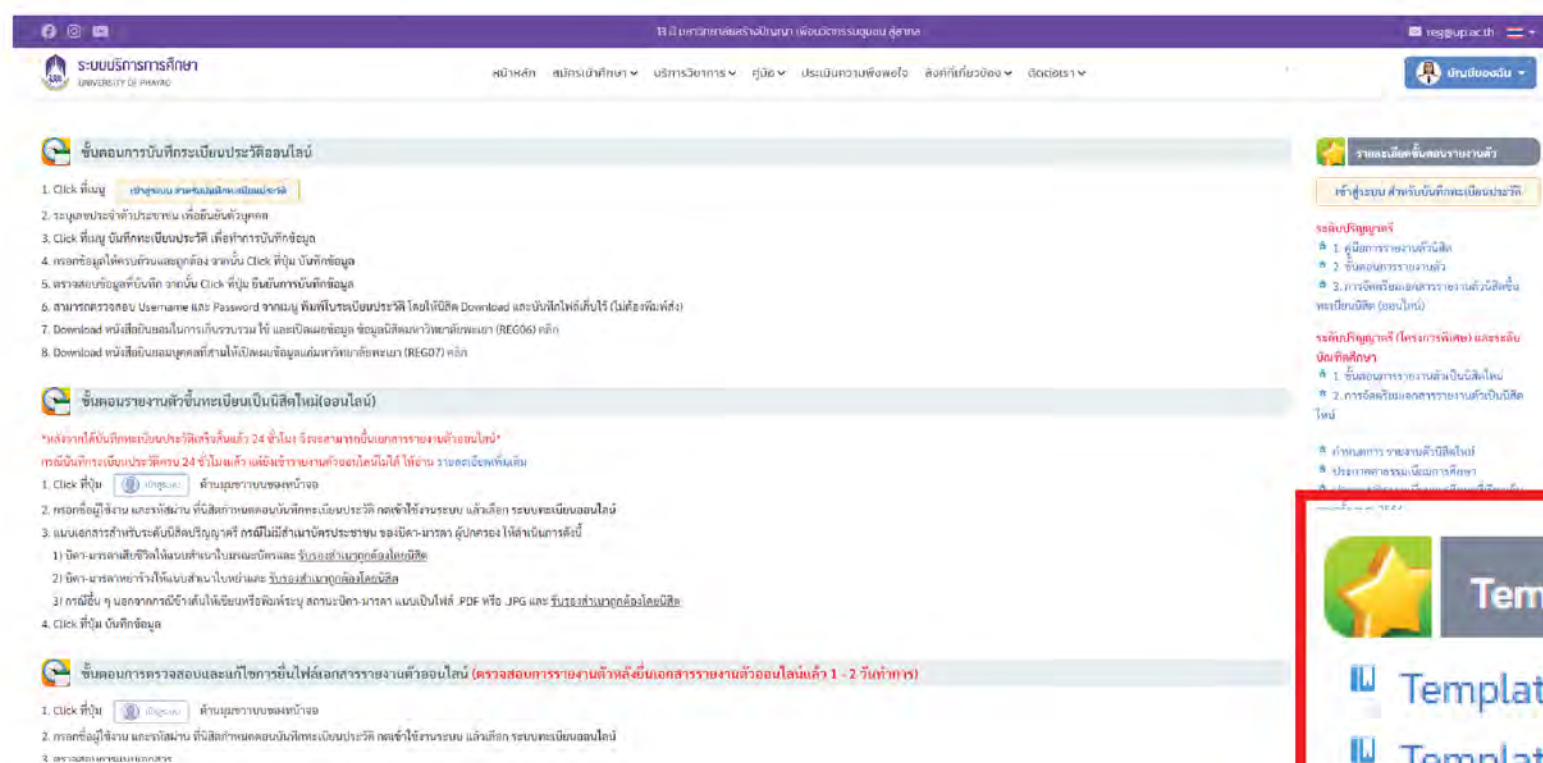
18 ปี มหาวิทยาลัยสร้างปัญญา เพื่อพัฒนาชุมชน สู่สากล
reg@up.ac.th

ระบบบริการการศึกษา
UNIVERSITY OF PHAYAO

หน้าหลัก สมัครเข้าศึกษา บริการวิชาการ คู่มือ ประเมินความพึงพอใจ สิ่งที่เกี่ยวข้อง ติดต่อเรา

บัญชีของฉัน

ขั้นตอนการบันทึกทะเบียนประวัติออนไลน์

1. Click ที่เมนู เข้าสู่ระบบ สำหรับบันทึกทะเบียนประวัติ
2. ระบุเลขประจำตัวประชาชน เพื่อยืนยันตัวบุคคล
3. Click ที่เมนู บันทึกทะเบียนประวัติ เพื่อทำการบันทึกข้อมูล
4. กรอกข้อมูลให้ครบถ้วนและถูกต้อง จากนั้น Click ที่ปุ่ม บันทึกข้อมูล
5. ตรวจสอบข้อมูลที่บันทึก จากนั้น Click ที่ปุ่ม ยืนยันการบันทึกข้อมูล
6. สามารถตรวจสอบ Username และ Password จากเมนู พิมพ์ใบระเบียนประวัติ โดยให้นิสิต Download และบันทึกไฟล์เก็บไว้ (ไม่ต้องพิมพ์ส่ง)
7. Download หนังสือยินยอมในการเก็บรวบรวม ใช้ และเปิดเผยข้อมูล ข้อมูลนิสิตมหาวิทยาลัยพะเยา (REG06) คลิก
8. Download หนังสือยินยอมบุคคลที่สามให้เปิดเผยข้อมูลแก่มหาวิทยาลัยพะเยา (REG07) คลิก

ขั้นตอนรายงานตัวขึ้นทะเบียนเป็นนิสิตใหม่(ออนไลน์)

*หลังจากได้บันทึกทะเบียนประวัติเสร็จสิ้นแล้ว 24 ชั่วโมง จึงจะสามารถยื่นเอกสารการรายงานตัวออนไลน์*
กรณีบันทึกระเบียนประวัติครบ 24 ชั่วโมงแล้ว แต่ยังเข้ารายงานตัวออนไลน์ไม่ได้ ให้อ่าน รายละเอียดเพิ่มเติม
1. Click ที่ปุ่ม เข้าสู่ระบบ ด้านบนขวาบนของหน้าจอ
2. กรอกชื่อผู้ใช้งาน และรหัสผ่าน ที่นิสิตกำหนดตอนบันทึกทะเบียนประวัติ กดเข้าใช้งานระบบ แล้วเลือก ระบบทะเบียนออนไลน์
3. แนบเอกสารสำหรับระดับนิสิตปริญญาตรี กรณีไม่มีสำเนาบัตรประชาชน ของบิดา-มารดา ผู้ปกครอง ให้ดำเนินการดังนี้
1) บิดา-มารดาเสียชีวิตให้แนบสำเนาใบมรณะบัตรและ รับรองสำเนาถูกต้องโดยนิสิต
2) บิดา-มารดาหย่าร้างให้แนบสำเนาใบหย่าและ รับรองสำเนาถูกต้องโดยนิสิต
3) กรณีอื่น ๆ นอกจากกรณีข้างต้นให้เขียนหรือพิมพ์ระบุ สถานะบิดา-มารดา แนบเป็นไฟล์ .PDF หรือ .JPG และ รับรองสำเนาถูกต้องโดยนิสิต
4. Click ที่ปุ่ม บันทึกข้อมูล

ขั้นตอนการตรวจสอบและแก้ไขการยื่นไฟล์เอกสารรายงานตัวออนไลน์ (ตรวจสอบการรายงานตัวหลังยื่นเอกสารรายงานตัวออนไลน์แล้ว 1 - 2 วันทำการ)

1. Click ที่ปุ่ม เข้าสู่ระบบ ด้านบนขวาบนของหน้าจอ
2. กรอกชื่อผู้ใช้งาน และรหัสผ่าน ที่นิสิตกำหนดตอนบันทึกทะเบียนประวัติ กดเข้าใช้งานระบบ แล้วเลือก ระบบทะเบียนออนไลน์
3. ตรวจสอบการแนบเอกสาร

รายละเอียดขั้นตอนรายงานตัว

เข้าสู่ระบบ สำหรับบันทึกทะเบียนประวัติ

ระดับปริญญาตรี
1. คู่มือการรายงานตัวนิสิต
2. ขั้นตอนการรายงานตัว
3. การจัดเตรียมเอกสารรายงานตัวนิสิตขึ้นทะเบียนนิสิต (ออนไลน์)

ระดับปริญญาตรี (โครงการพิเศษ) และระดับบัณฑิตศึกษา
1. ขั้นตอนการรายงานตัวเป็นนิสิตใหม่
2. การจัดเตรียมเอกสารรายงานตัวเป็นนิสิตใหม่

กำหนดการ รายงานตัวนิสิตใหม่
ประกาศค่าธรรมเนียมการศึกษา
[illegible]

Tem
Templat
Templat